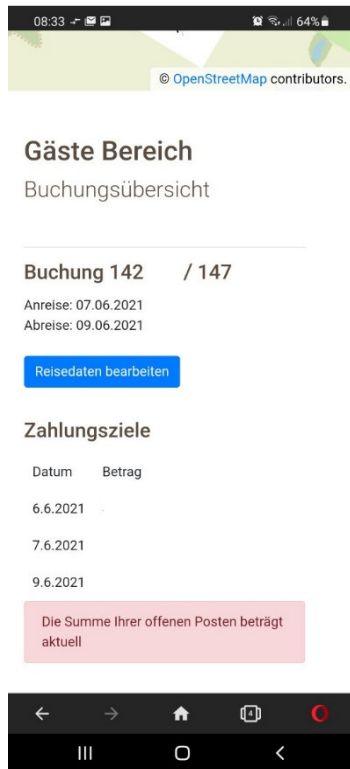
08:33 64%

© OpenStreetMap contributors.

Gäste Bereich

Buchungsübersicht

Buchung 142 / 147

Anreise: 07.06.2021
Abreise: 09.06.2021

Reisedaten bearbeiten

Zahlungsziele

| Datum | Betrag |
|---|---|
| 6.6.2021 | |
| 7.6.2021 | |
| 9.6.2021 | |

Die Summe Ihrer offenen Posten beträgt aktuell